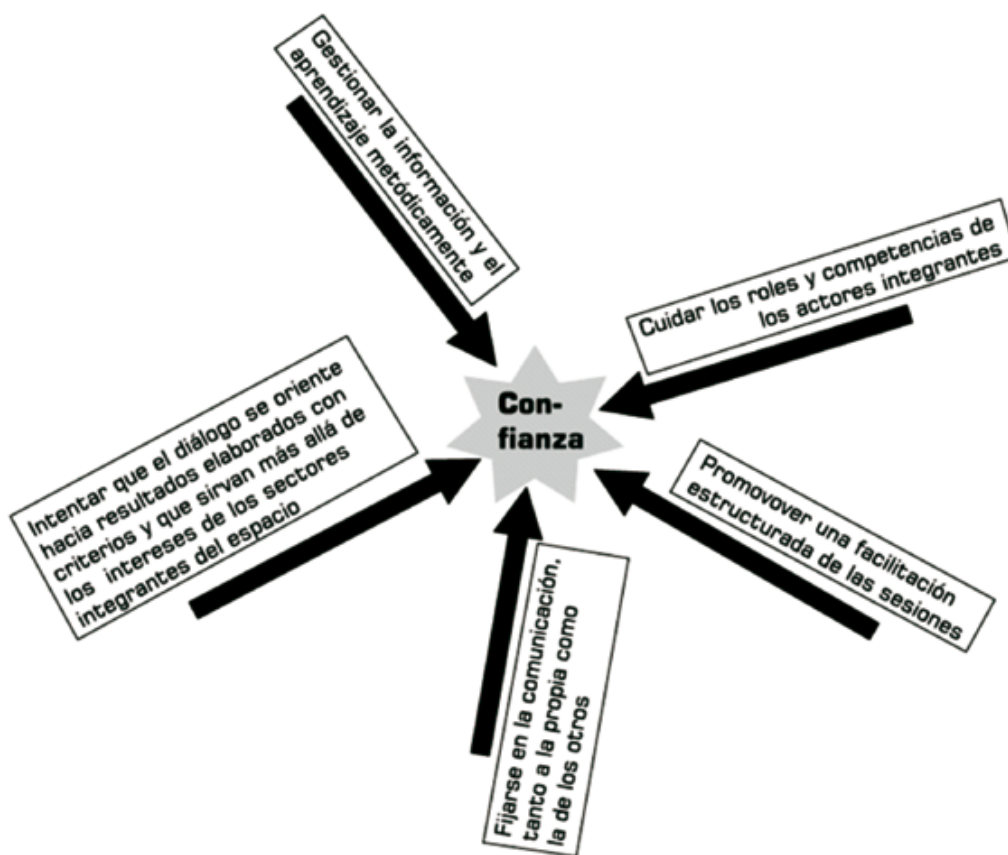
Con-
fianza

Gestionar la información y el aprendizaje metódicamente

Cuidar los roles y competencias de los actores integrantes

Promovover una facilitación estructurada de las sesiones

Fijarse en la comunicación, tanto a la propia como la de los otros

Intentar que el diálogo se oriente hacia resultados elaborados con criterios y que sirvan más allá de los intereses de los sectores integrantes del espacio